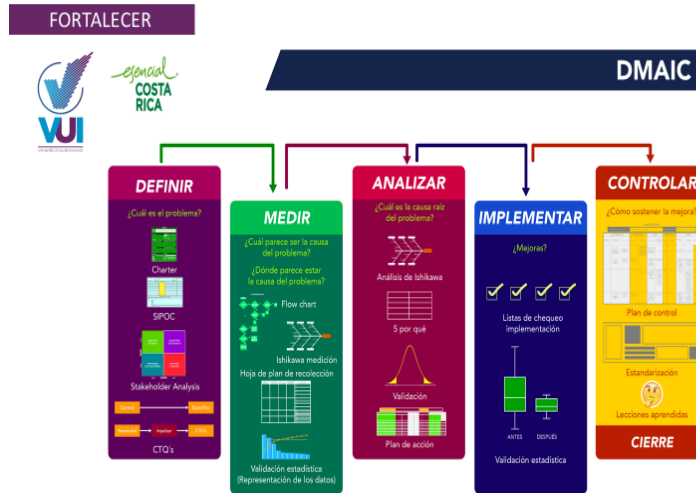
FORTALECER

VUI

esencial COSTA RICA

DMAIC

DEFINIR

¿Cuál es el problema?

Charter

SIPOC

Stakeholder Analysis

CTQ's

MEDIR

¿Cuál parece ser la causa del problema?

¿Dónde parece estar la causa del problema?

Flow chart

Ishikawa medición

Hoja de plan de recolección

Validación estadística (Representación de los datos)

ANALIZAR

¿Cuál es la causa raíz del problema?

Análisis de Ishikawa

5 por qué

Validación

Plan de acción

IMPLEMENTAR

¿Mejoras?

Listas de chequeo implementación

ANTES

DESPUÉS

Validación estadística

CONTROLAR

¿Cómo sostener la mejora?

Plan de control

Estandarización

Lecciones aprendidas

CIERRE